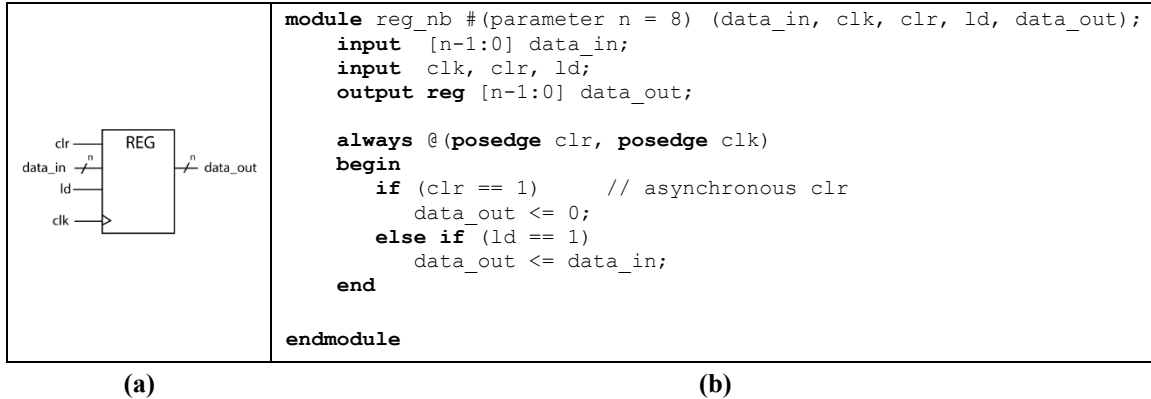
| clr<br>data_in n<br>ld<br>clk<br>REG<br>n data_out | module reg_nb #(parameter n = 8) (data_in, clk, clr, ld, data_out);<br>input [n-1:0] data_in;<br>input clk, clr, ld;<br>output reg [n-1:0] data_out;<br><br>always @(posedge clr, posedge clk)<br>begin<br>if (clr == 1) // asynchronous clr<br>data_out <= 0;<br>else if (ld == 1)<br>data_out <= data_in;<br>end<br><br>endmodule |
|---|---|

(a) (b)